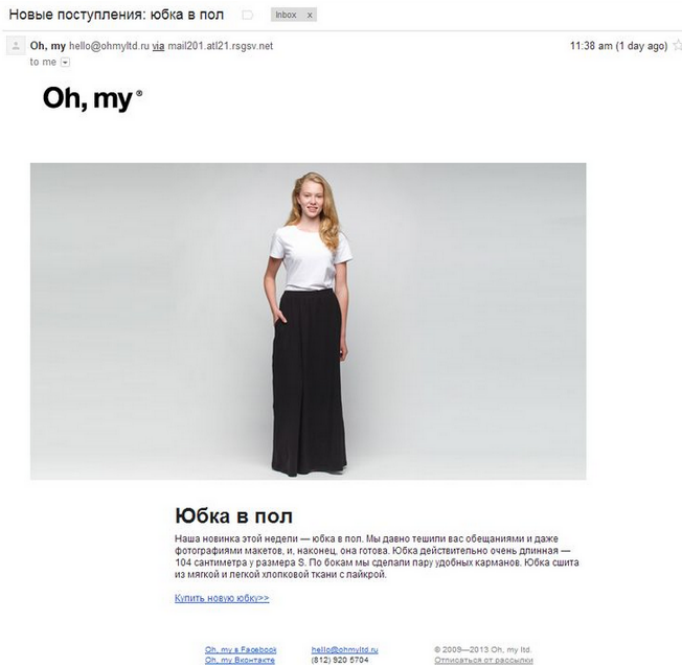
Новые поступления: юбка в пол Inbox x

Oh, my hello@ohmyltd.ru via mail201.atl21.rsgsv.net
to me

11:38 am (1 day ago)

Oh, my®

Юбка в пол

Наша новинка этой недели — юбка в пол. Мы давно тешили вас обещаниями и даже фотографиями макетов, и, наконец, она готова. Юбка действительно очень длинная — 104 сантиметра у размера S. По бокам мы сделали пару удобных карманов. Юбка сшита из мягкой и легкой хлопковой ткани с лайкрой.

Купить новую юбку>>

Oh, my в Facebook
Oh, my Вконтакте

hello@ohmyltd.ru
(812) 920 5704

© 2009—2013 Oh, my ltd.
Отписаться от рассылки